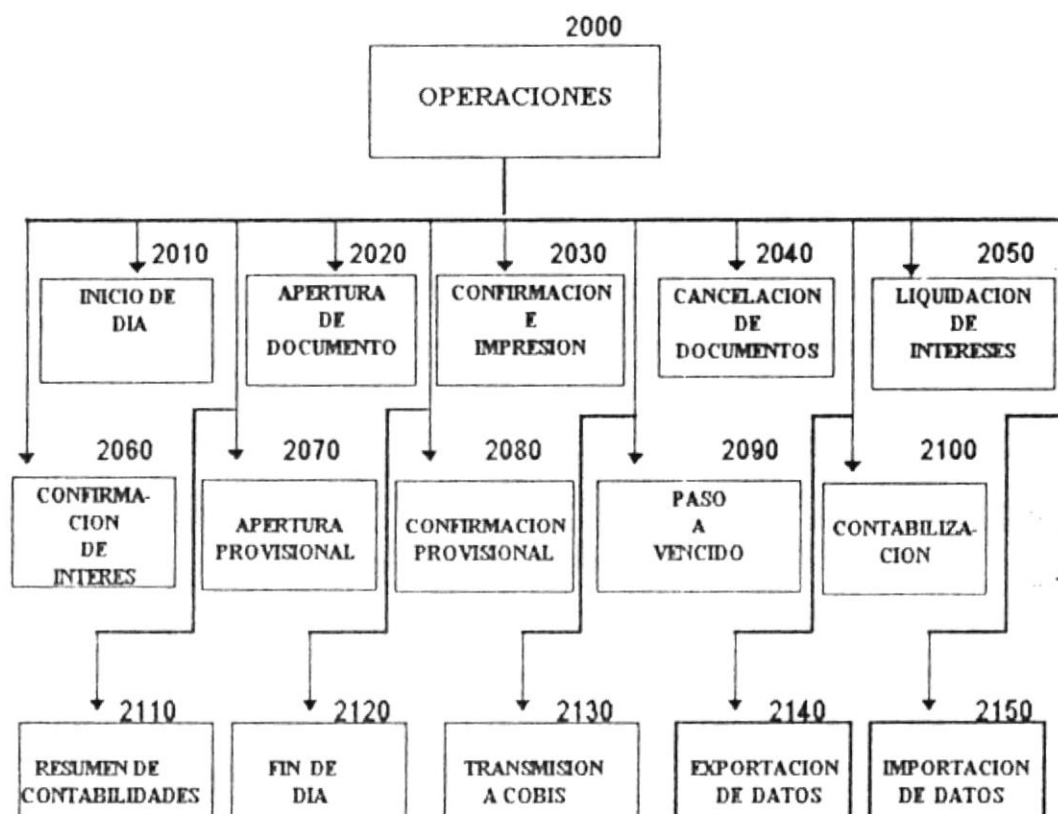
2000
OPERACIONES

2010
INICIO DE DIA

2020
APERTURA DE DOCUMENTO

2030
CONFIRMACION E IMPRESION

2040
CANCELACION DE DOCUMENTOS

2050
LIQUIDACION DE INTERESES

2060
CONFIRMACION DE INTERES

2070
APERTURA PROVISIONAL

2080
CONFIRMACION PROVISIONAL

2090
PASO A VENCIDO

2100
CONTABILIZACION

2110
RESUMEN DE CONTABILIDADES

2120
FIN DE DIA

2130
TRANSMISION A COBIS

2140
EXPORTACION DE DATOS

2150
IMPORTACION DE DATOS